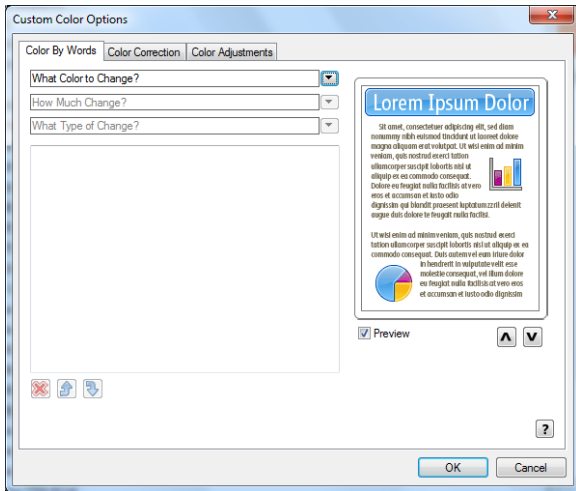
Custom Color Options

Color By Words | Color Correction | Color Adjustments

What Color to Change?

How Much Change?

What Type of Change?

Lorem Ipsum Dolor

Sit amet, consectetuer adipiscing elit, sed diam nonummy nibh euismod tincidunt ut laoreet dolore magna aliquam erat volutpat. Ut wisi enim ad minim veniam, quis nostrud exerci tation ullamcorper suscipit lobortis nisl ut aliquip ex ea commodo consequat. Dolore eu feugiat nulla facilisis at vero eros et accumsan et iusto odio dignissim qui blandit praesent luptatum zzril delenit augue duis dolore te feugait nulla facilisi.

Ut wisi enim ad minim veniam, quis nostrud exerci tation ullamcorper suscipit lobortis nisl ut aliquip ex ea commodo consequat. Duis autem vel eum iriure dolor in hendrerit in vulputate velit esse molestie consequat, vel illum dolore eu feugiat nulla facilisis at vero eros et accumsan et iusto odio dignissim

Preview

?

OK

Cancel